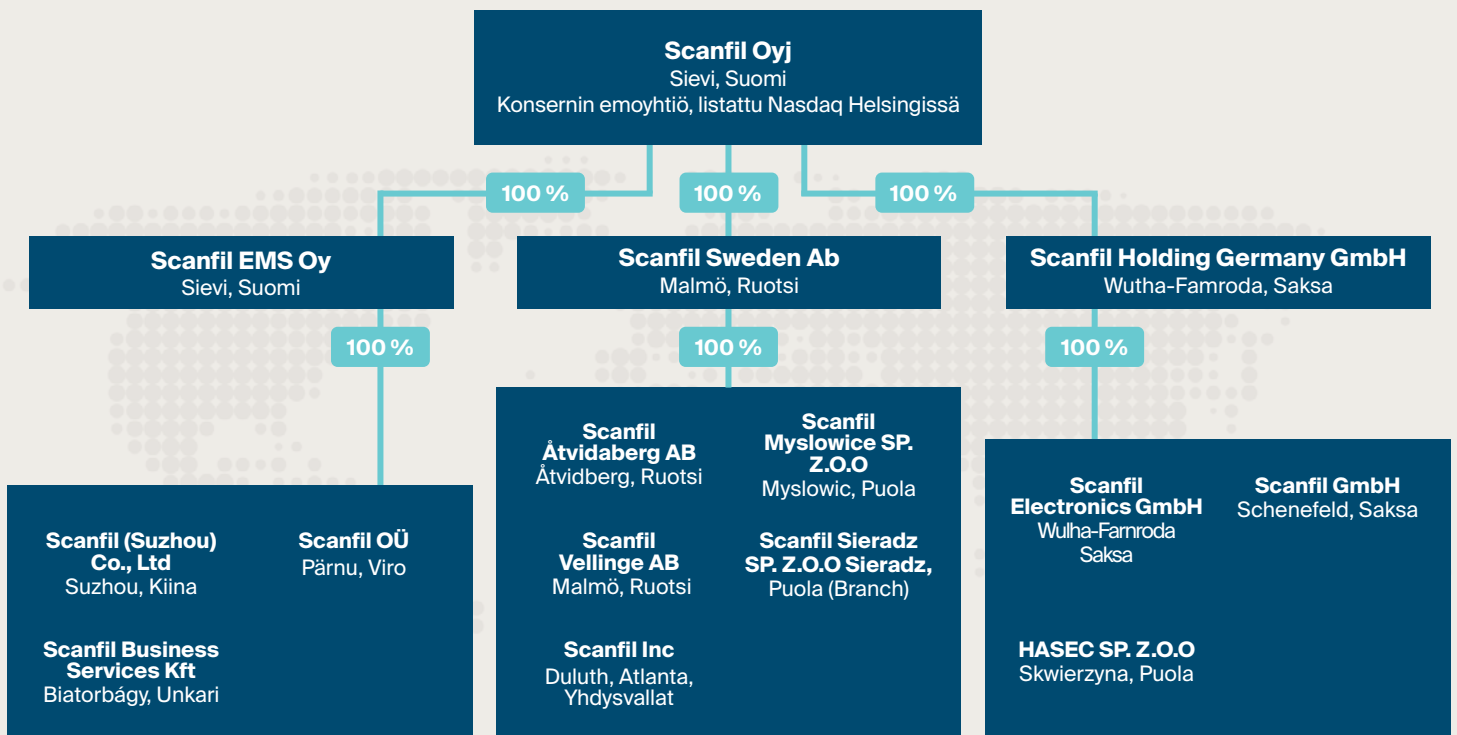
**Scanfil Oyj**
Sievi, Suomi
Konsernin emoyhtiö, listattu Nasdaq Helsingissä

100 %

100 %

100 %

**Scanfil EMS Oy**
Sievi, Suomi

**Scanfil Sweden Ab**
Malmö, Ruotsi

**Scanfil Holding Germany GmbH**
Wutha-Famroda, Saksa

100 %

100 %

100 %

**Scanfil (Suzhou) Co., Ltd**
Suzhou, Kiina

**Scanfil OÜ**
Pärnu, Viro

**Scanfil Business Services Kft**
Biatorbágy, Unkari

**Scanfil Åtvidaberg AB**
Åtvidberg, Ruotsi

**Scanfil Myslowice SP. Z.O.O**
Myslowic, Puola

**Scanfil Vellinge AB**
Malmö, Ruotsi

**Scanfil Sieradz SP. Z.O.O Sieradz,**
Puola (Branch)

**Scanfil Inc**
Duluth, Atlanta, Yhdysvallat

**Scanfil Electronics GmbH**
Wulha-Famroda
Saksa

**Scanfil GmbH**
Schenefeld, Saksa

**HASEC SP. Z.O.O**
Skwierzyna, Puola